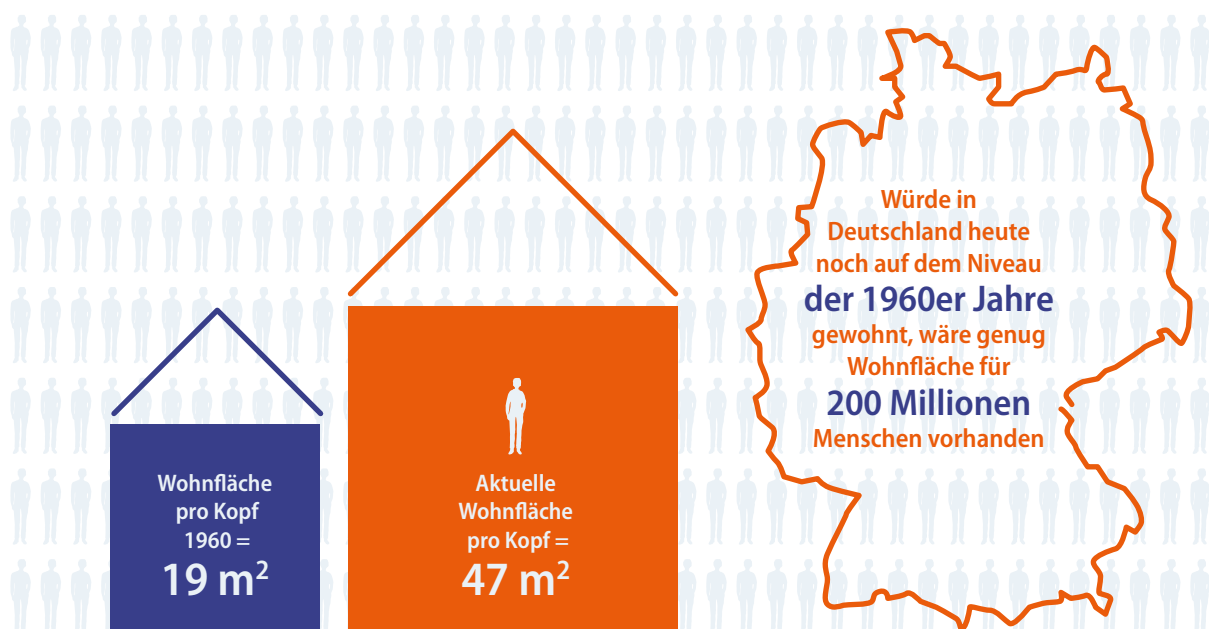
Wohnfläche pro Kopf 1960 = 19 $m^2$

Aktuelle Wohnfläche pro Kopf = 47 $m^2$

Würde in Deutschland heute noch auf dem Niveau der 1960er Jahre gewohnt, wäre genug Wohnfläche für 200 Millionen Menschen vorhanden